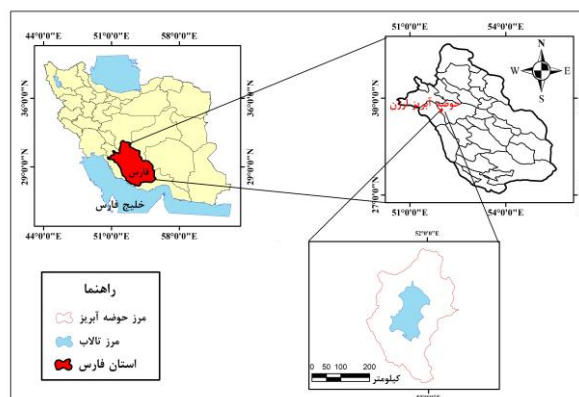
44°0'0"E 51°0'0"E 58°0'0"E
36°0'0"N
29°0'0"N
فارس
خلیج فارس
44°0'0"E 51°0'0"E 58°0'0"E

51°0'0"E 54°0'0"E
30°0'0"N
27°0'0"N
حوضه آبریز ارژن
N
W E
S
51°0'0"E 54°0'0"E

52°0'0"E

0 50 100 200
کیلومتر

راهنما
مرز حوضه آبریز
مرز تالاب
استان فارس